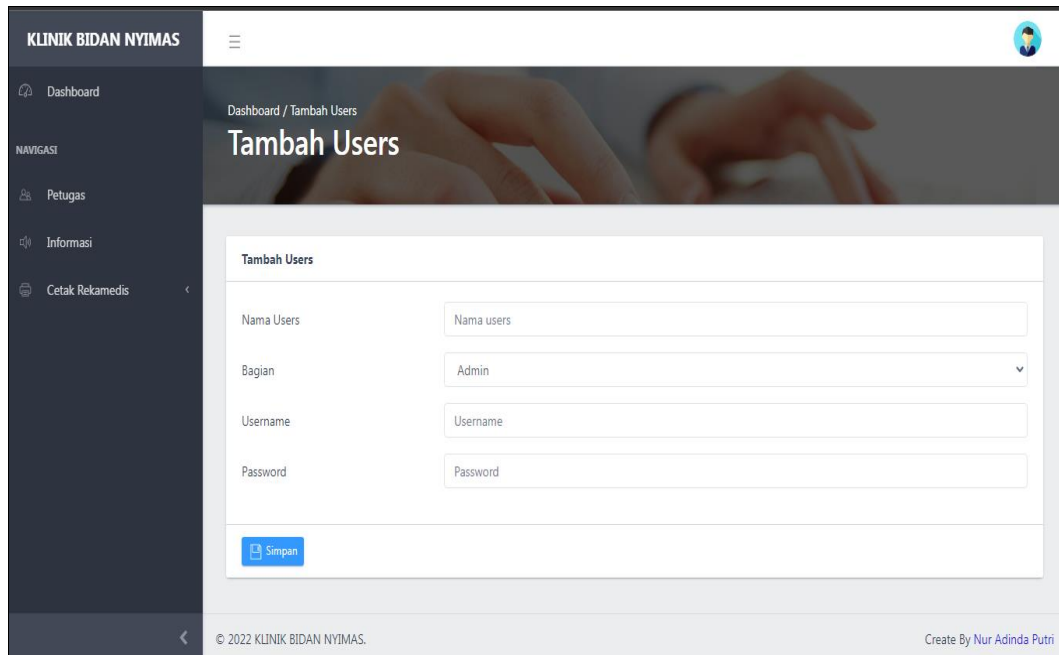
KLINIK BIDAN NYIMAS

Dashboard

NAVIGASI

Petugas

Informasi

Cetak Rekamedis

Dashboard / Tambah Users

Tambah Users

Tambah Users

Nama Users
Nama users

Bagian
Admin

Username
Username

Password
Password

Simpan

© 2022 KLINIK BIDAN NYIMAS.

Create By Nur Adinda Putri